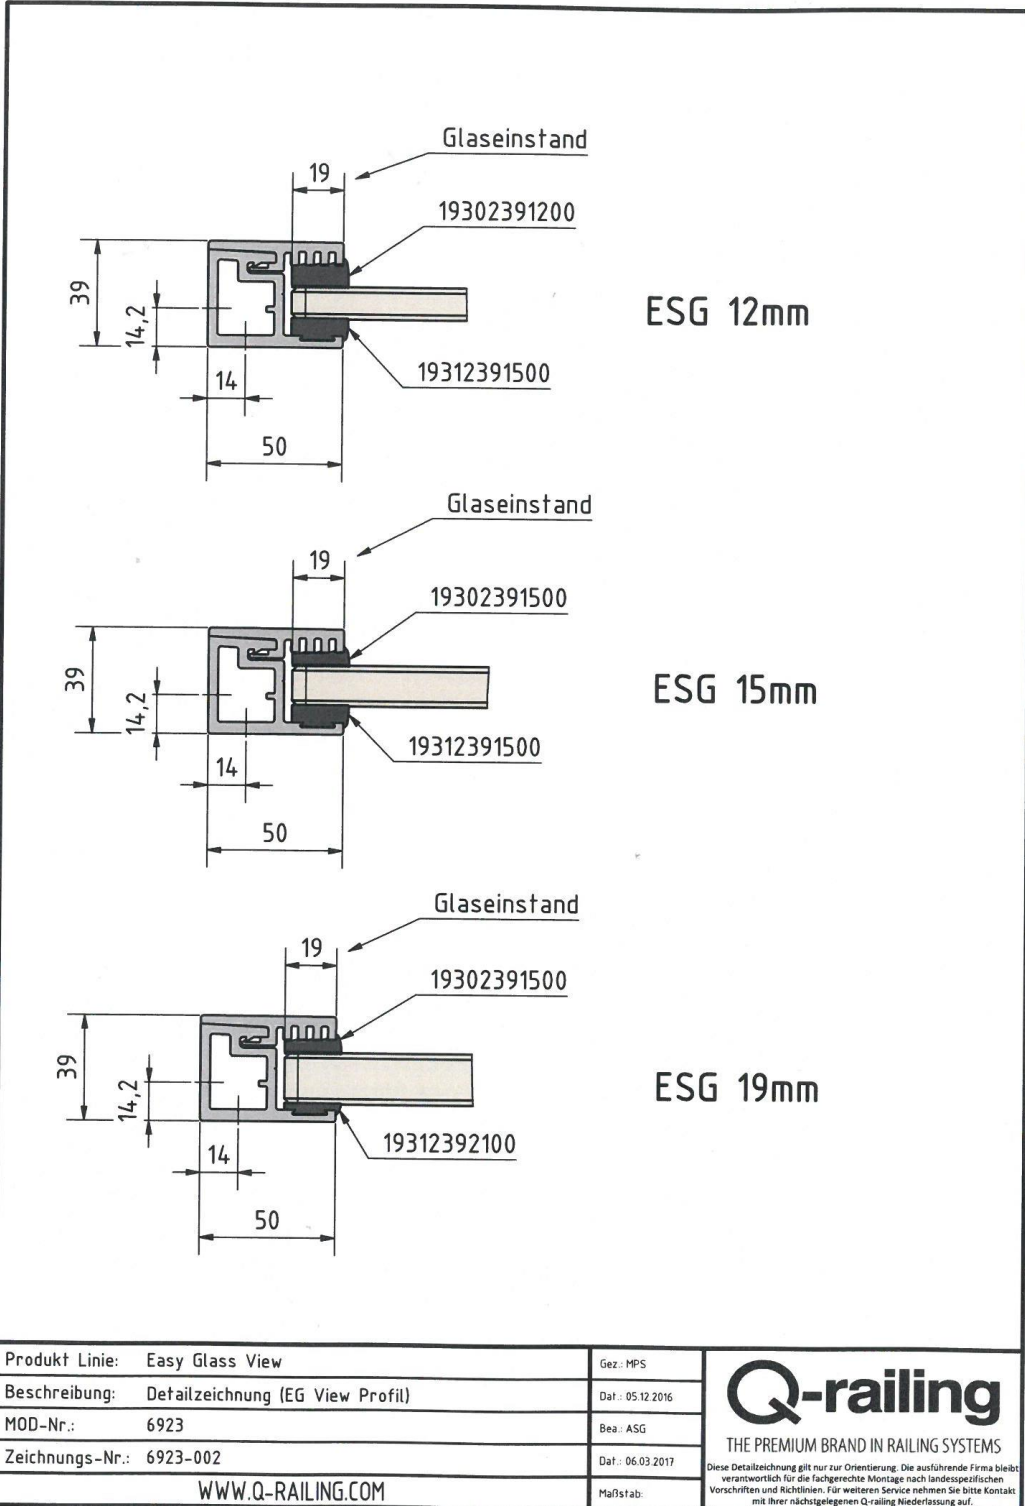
Glaseinstand

19

19302391200

39

14,2

ESG 12mm

19312391500

14

50

Glaseinstand

19

19302391500

39

14,2

ESG 15mm

19312391500

14

50

Glaseinstand

19

19302391500

39

14,2

ESG 19mm

19312392100

14

50

| Produkt Linie: | Easy Glass View | Gez.: MPS |
|---|---|---|
| Beschreibung: | Detailzeichnung (EG View Profil) | Dat.: 05.12.2016 |
| MOD-Nr.: | 6923 | Bea.: ASG |
| Zeichnungs-Nr.: | 6923-002 | Dat.: 06.03.2017 |
| WWW.Q-RAILING.COM | | Maßstab: |

Q-railing

THE PREMIUM BRAND IN RAILING SYSTEMS

Diese Detailzeichnung gilt nur zur Orientierung. Die ausführende Firma bleibt verantwortlich für die fachgerechte Montage nach landesspezifischen Vorschriften und Richtlinien. Für weiteren Service nehmen Sie bitte Kontakt mit Ihrer nächstgelegenen Q-railing Niederlassung auf.